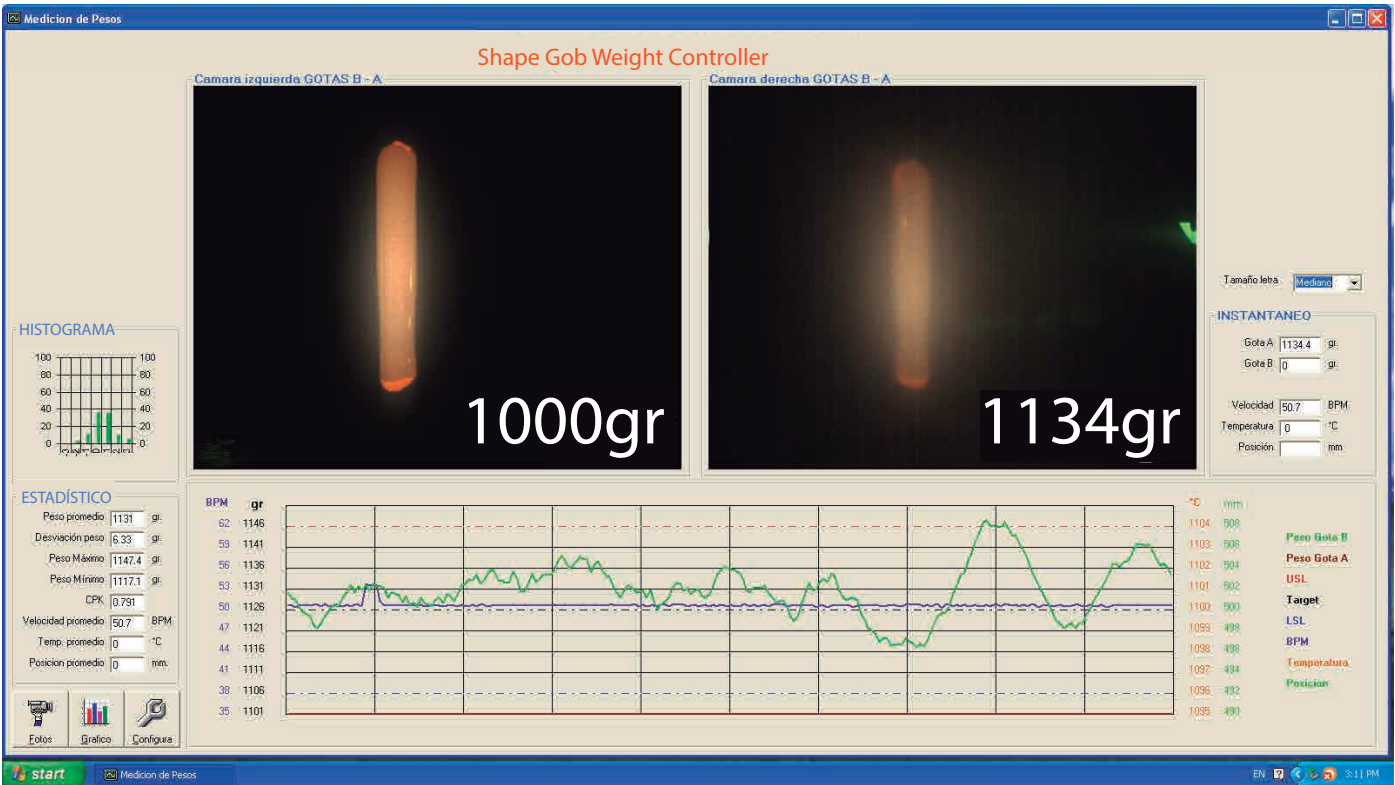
Medicion de Pesos

Shape Gob Weight Controller

Camara izquierda GOTAS B - A

1000gr

Camara derecha GOTAS B - A

1134gr

Tamaño letra Mediano

INSTANTANEO
Gota A 1134.4 gr.
Gota B 0 gr.
Velocidad 50.7 BPM
Temperatura 0 °C
Posición mm

HISTOGRAMA
100 100
80 80
60 60
40 40
20 20
0 0

ESTADÍSTICO
Peso promedio 1131 gr.
Desviación peso 6.33 gr.
Peso Máximo 1147.4 gr.
Peso Mínimo 1117.1 gr.
CPK 0.791
Velocidad promedio 50.7 BPM
Temp. promedio 0 °C
Posicion promedio 0 mm.

| BPM | gr | °C | mm |
|---|---|---|---|
| 62 | 1146 | 1104 | 508 |
| 59 | 1141 | 1103 | 506 |
| 56 | 1136 | 1102 | 504 |
| 53 | 1131 | 1101 | 502 |
| 50 | 1126 | 1100 | 500 |
| 47 | 1121 | 1099 | 498 |
| 44 | 1116 | 1098 | 496 |
| 41 | 1111 | 1097 | 494 |
| 38 | 1106 | 1096 | 492 |
| 35 | 1101 | 1095 | 490 |

Peso Gota B
Peso Gota A
USL
Target
LSL
BPM
Temperatura
Posicion

Fotos Grafico Configura

start Medicion de Pesos EN 3:11 PM